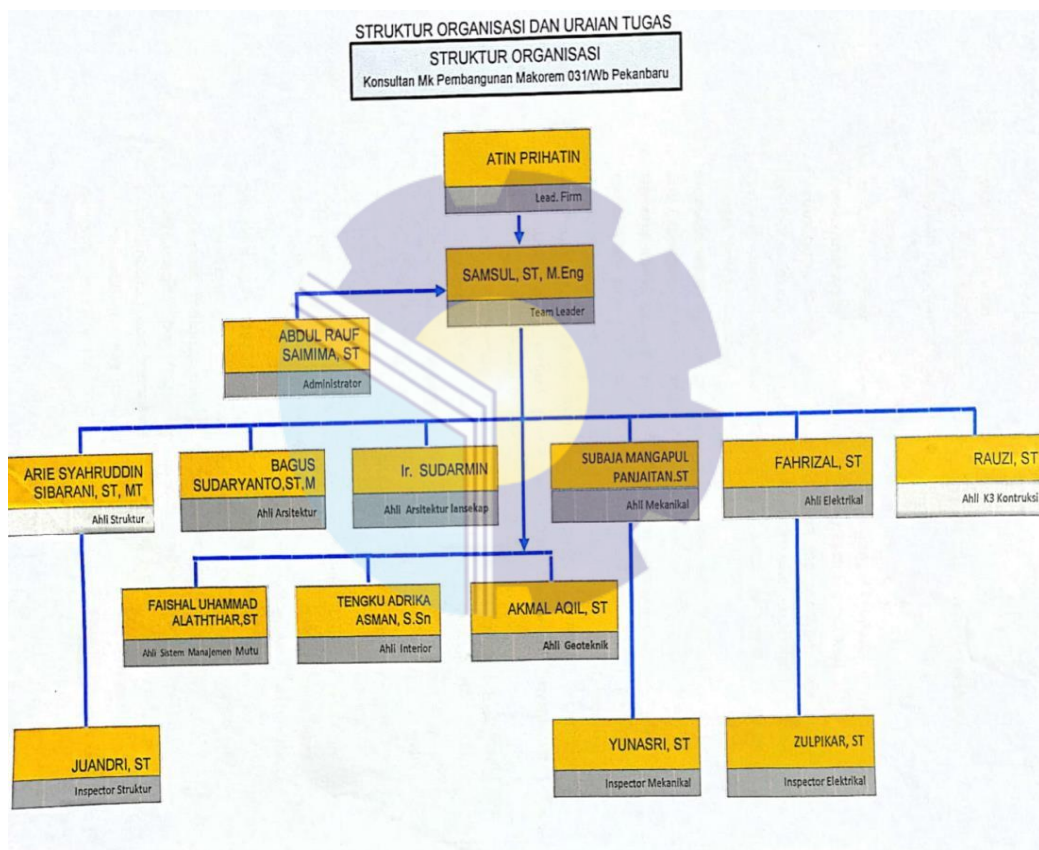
STRUKTUR ORGANISASI DAN URAIAN TUGAS

STRUKTUR ORGANISASI
Konsultan Mk Pembangunan Makorem 031/Wb Pekanbaru

ATIN PRIHATIN
Lead. Firm

SAMSUL, ST, M.Eng
Team Leader

ABDUL RAUF SAIMIMA, ST
Administrator

ARIE SYAHRUDDIN SIBARANI, ST, MT
Ahli Struktur

BAGUS SUDARYANTO,ST,M
Ahli Arsitektur

Ir. SUDARMIN
Ahli Arsitektur lansekap

SUBAJA MANGAPUL PANJAITAN.ST
Ahli Mekanikal

FAHRIZAL, ST
Ahli Elektrikal

RAUZI, ST
Ahli K3 Kontruksi

FAISHAL UHAMMAD ALATHTHAR,ST
Ahli Sistem Manajemen Mutu

TENGKU ADRIKA ASMAN, S.Sn
Ahli Interior

AKMAL AQIL, ST
Ahli Geoteknik

JUANDRI, ST
Inspector Struktur

YUNASRI, ST
Inspector Mekanikal

ZULPIKAR, ST
Inspector Elektrikal